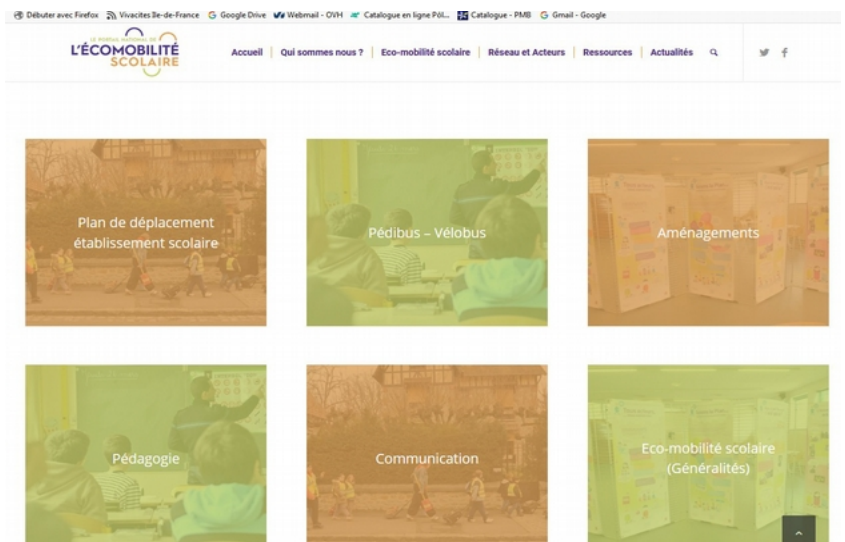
Débuter avec Firefox Vivacites Île-de-France Google Drive Webmail - OVH Catalogue en ligne Pôl... Catalogue - PMB Gmail - Google

LE PORTAIL NATIONAL DE L'ÉCOMOBILITÉ SCOLAIRE

Accueil | Qui sommes nous ? | Eco-mobilité scolaire | Réseau et Acteurs | Ressources | Actualités

Plan de déplacement établissement scolaire

Pédibus – Vélobus

Aménagements

Pédagogie

Communication

Eco-mobilité scolaire (Généralités)